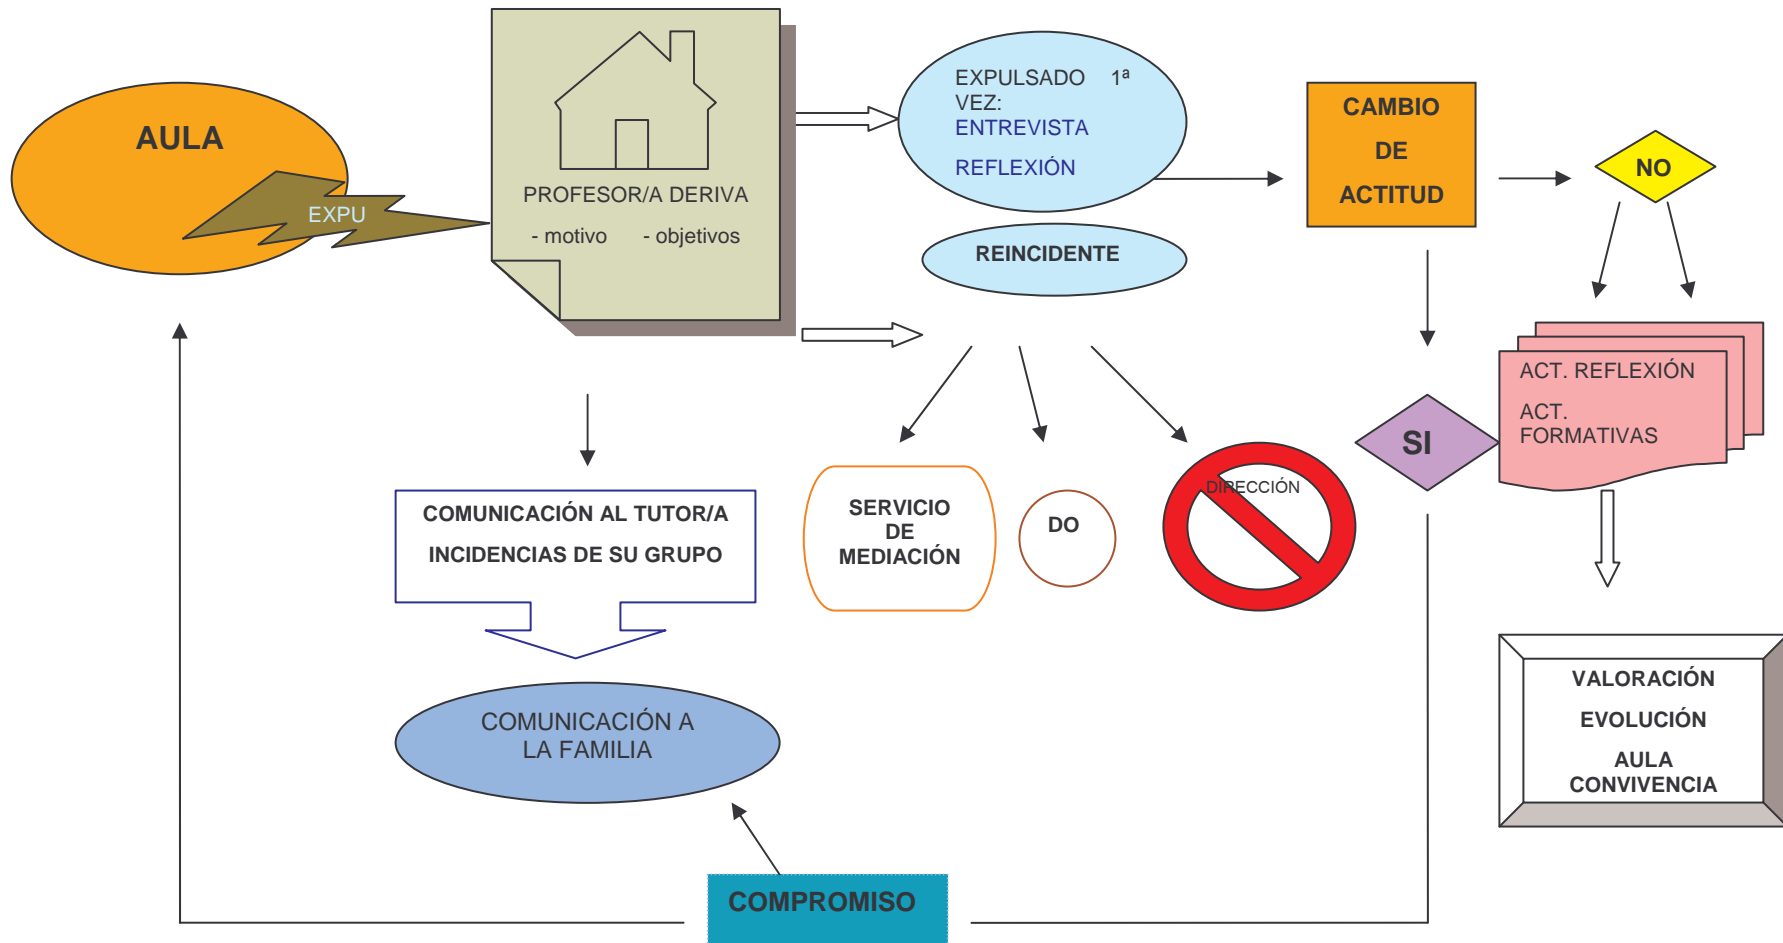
AULA

EXPU

PROFESOR/A DERIVA

- motivo - objetivos

EXPULSADO 1ª VEZ:
ENTREVISTA

REFLEXIÓN

REINCIDENTE

CAMBIO
DE
ACTITUD

NO

SI

ACT. REFLEXIÓN

ACT. FORMATIVAS

COMUNICACIÓN AL TUTOR/A

INCIDENCIAS DE SU GRUPO

SERVICIO DE MEDIACIÓN

DO

DIRECCIÓN

COMUNICACIÓN A LA FAMILIA

VALORACIÓN

EVOLUCIÓN

AULA CONVIVENCIA

COMPROMISO